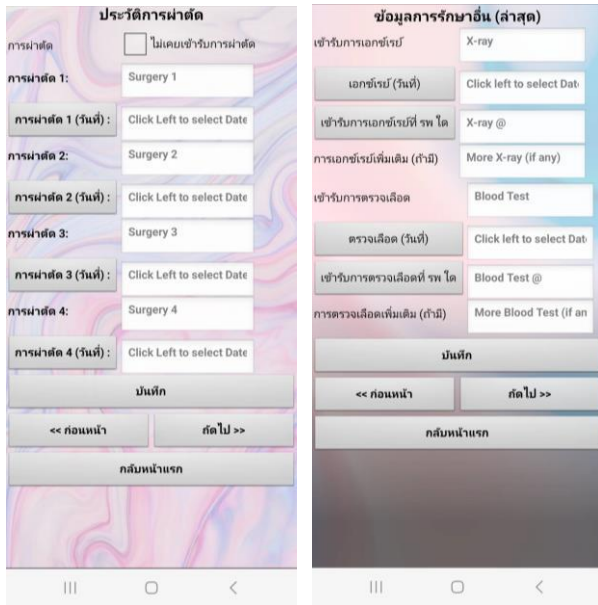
ประวัติการผ่าตัด

การผ่าตัด ไม่เคยเข้ารับการผ่าตัด

การผ่าตัด 1: Surgery 1

การผ่าตัด 1 (วันที่) : Click Left to select Date

การผ่าตัด 2: Surgery 2

การผ่าตัด 2 (วันที่) : Click Left to select Date

การผ่าตัด 3: Surgery 3

การผ่าตัด 3 (วันที่) : Click Left to select Date

การผ่าตัด 4: Surgery 4

การผ่าตัด 4 (วันที่) : Click Left to select Date

บันทึก

<< ก่อนหน้า

ถัดไป >>

กลับหน้าแรก

ข้อมูลการรักษาอื่น (ล่าสุด)

เข้ารับการเอกซ์เรย์ X-ray

เอกซ์เรย์ (วันที่) Click left to select Dat

เข้ารับการเอกซ์เรย์ที่ รพ ใด X-ray @

การเอกซ์เรย์เพิ่มเติม (ถ้ามี) More X-ray (if any)

เข้ารับการตรวจเลือด Blood Test

ตรวจเลือด (วันที่) Click left to select Dat

เข้ารับการตรวจเลือดที่ รพ ใด Blood Test @

การตรวจเลือดเพิ่มเติม (ถ้ามี) More Blood Test (if an

บันทึก

<< ก่อนหน้า

ถัดไป >>

กลับหน้าแรก